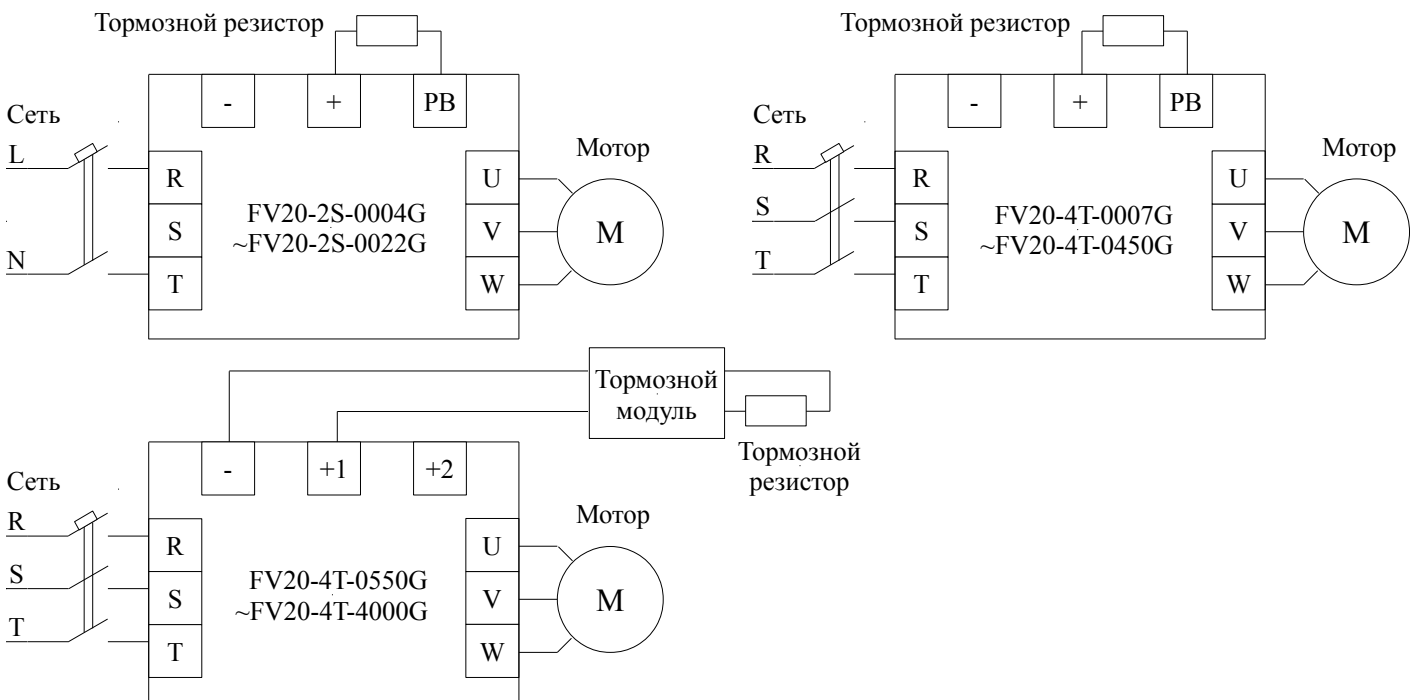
Тормозной резистор

- + PB

Сеть

L

N

R

S

T

FV20-2S-0004G ~FV20-2S-0022G

U

V

W

Мотор

M

Тормозной резистор

- + PB

Сеть

R

S

T

R

S

T

FV20-4T-0007G ~FV20-4T-0450G

U

V

W

Мотор

M

Тормозной модуль

Тормозной резистор

- +1 +2

Сеть

R

S

T

R

S

T

FV20-4T-0550G ~FV20-4T-4000G

U

V

W

Мотор

M